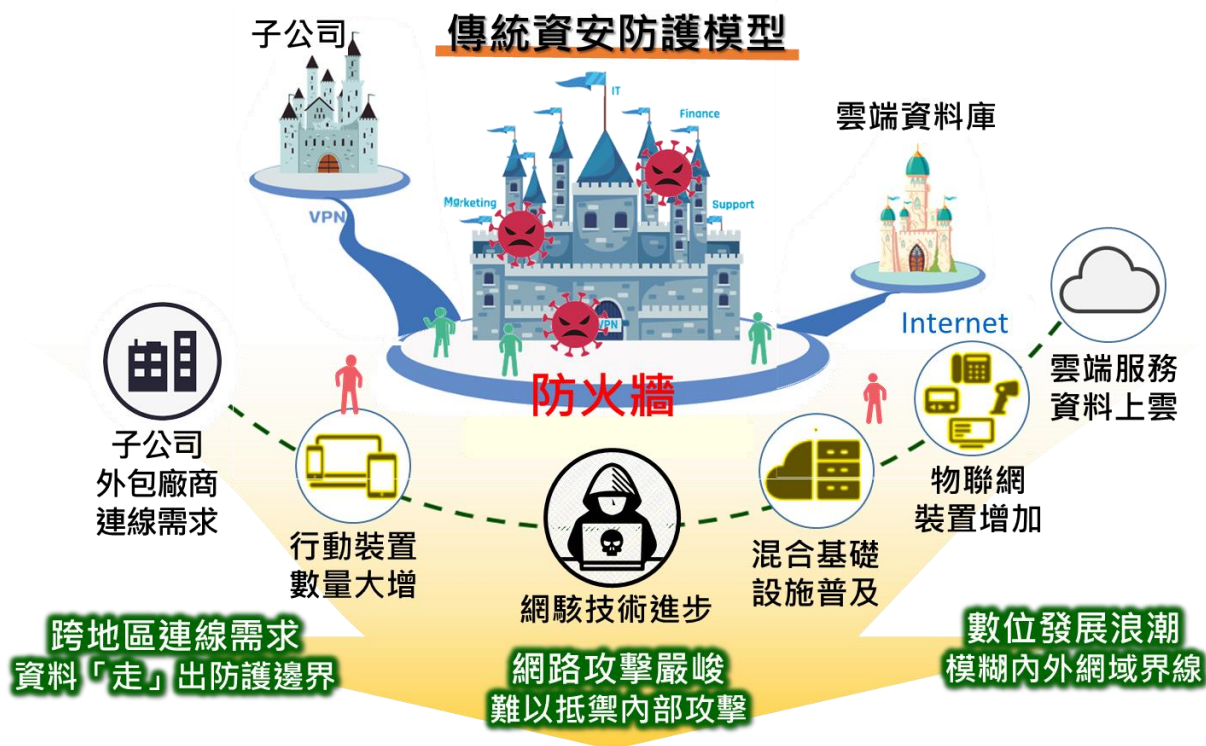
子公司

傳統資安防護模型

IT

Finance

Marketing

Support

雲端資料庫

VPN

VPN

Internet

防火牆

子公司
外包廠商
連線需求

行動裝置
數量大增

網駭技術進步

混合基礎
設施普及

物聯網
裝置增加

雲端服務
資料上雲

跨地區連線需求
資料「走」出防護邊界

網路攻擊嚴峻
難以抵禦內部攻擊

數位發展浪潮
模糊內外網域界線